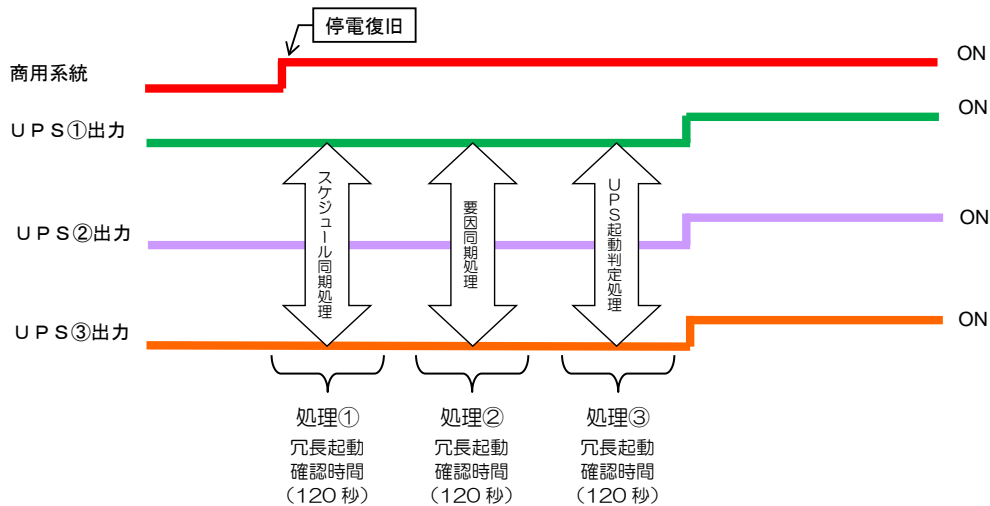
停電復旧

商用系統 ON

ＵＰＳ①出力 ON

スケジュール同期処理

要因同期処理

ＵＰＳ起動判定処理

ＵＰＳ②出力 ON

ＵＰＳ③出力 ON

処理①
冗長起動
確認時間
（120 秒）

処理②
冗長起動
確認時間
（120 秒）

処理③
冗長起動
確認時間
（120 秒）